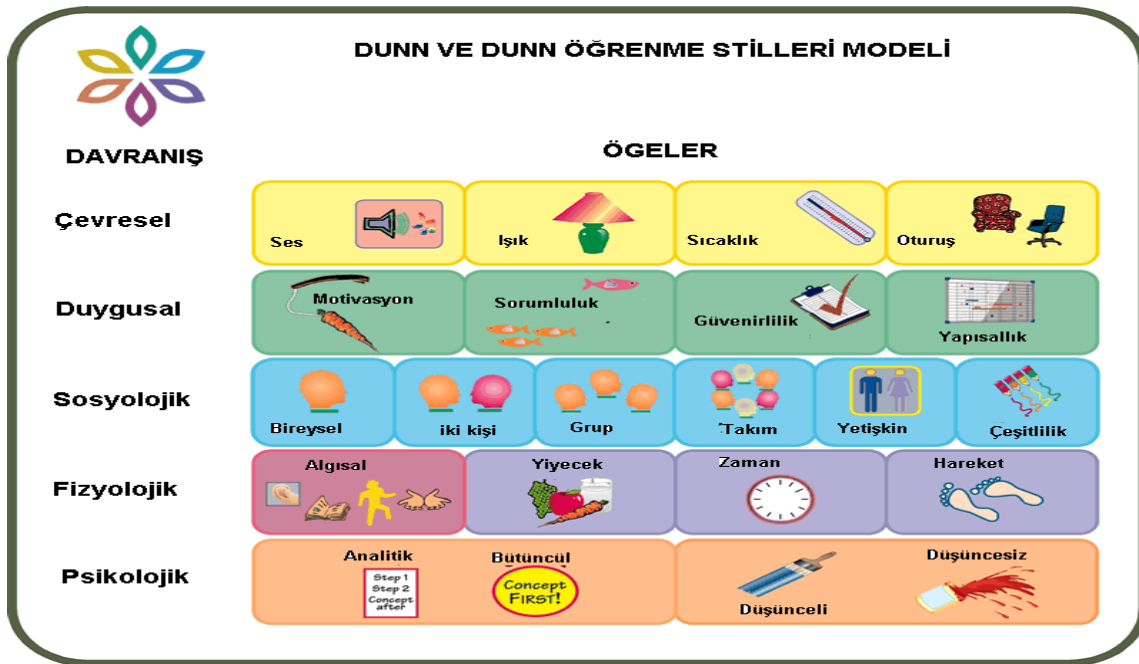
DUNN VE DUNN ÖĞRENME STİLLERİ MODELİ

DAVRANIŞ

ÖGELER

Çevresel

Ses

Işık

Sıcaklık

Oturuş

Duygusal

Motivasyon

Sorumluluk

Güvenirlilik

Yapısallık

Sosyolojik

Bireysel

iki kişi

Grup

Takım

Yetişkin

Çeşitlilik

Fizyolojik

Algısal

Yiyecek

Zaman

Hareket

Psikolojik

Analitik

Step 1
Step 2
Concept after

Bütüncül

Concept FIRST!

Düşünceli

Düşüncesiz